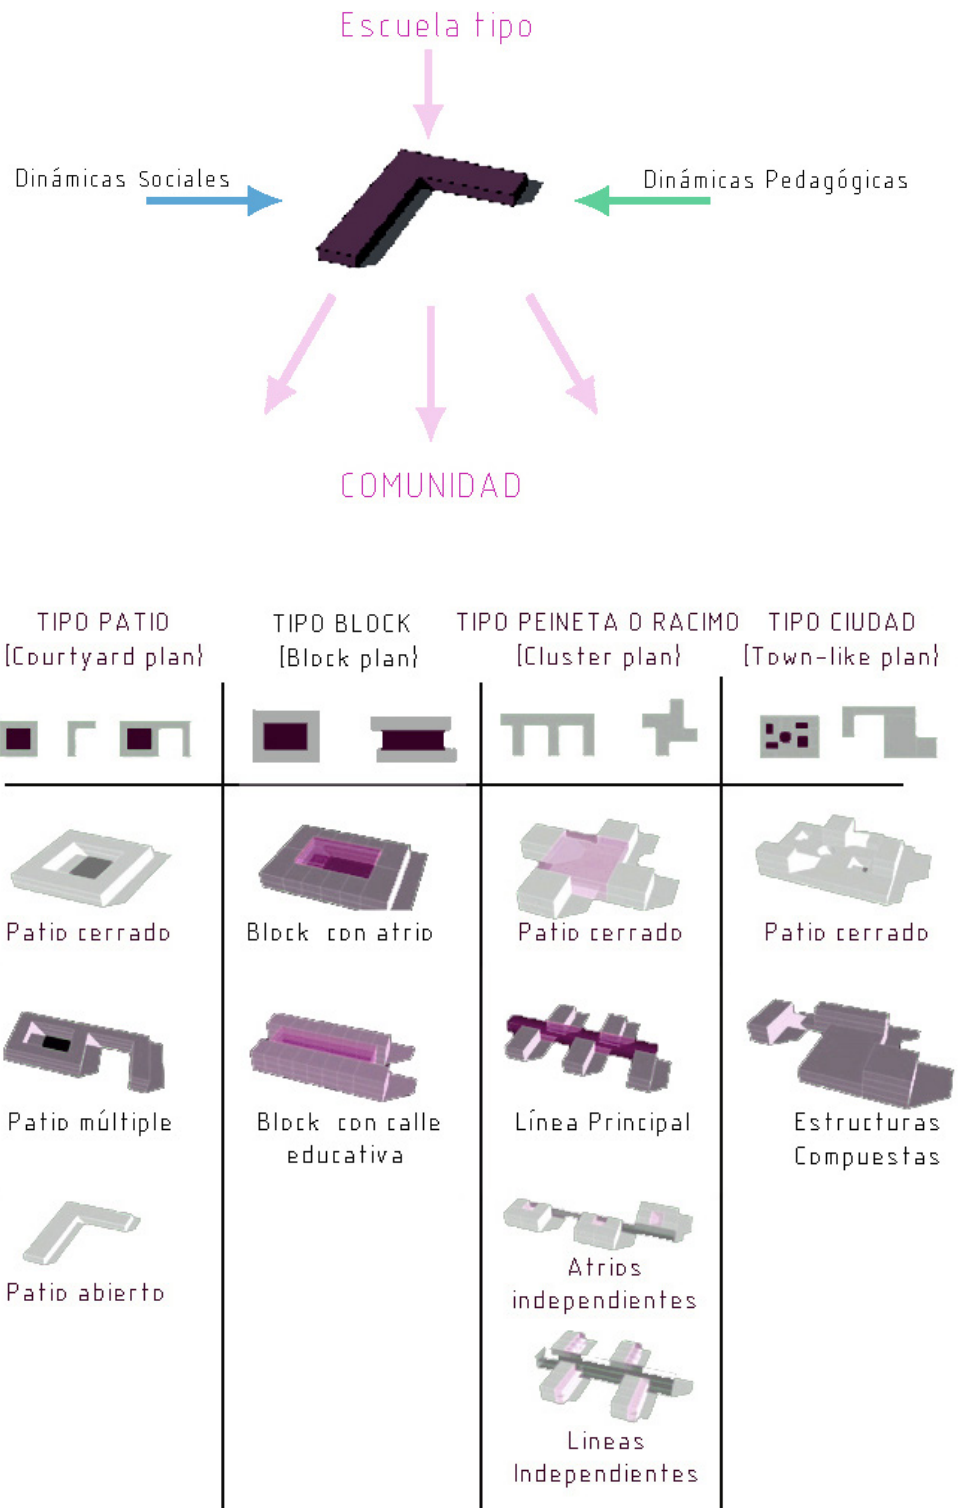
Escuela tipo

Dinámicas Sociales

Dinámicas Pedagógicas

COMUNIDAD

| TIPO PATIO (Courtyard plan) | TIPO BLOCK (Block plan) | TIPO PEINETA O RACIMO (Cluster plan) | TIPO CIUDAD (Town-like plan) |
|---|---|---|---|
| Patio cerrado | Block con atrio | Patio cerrado | Patio cerrado |
| Patio múltiple | Block con calle educativa | Línea Principal | Estructuras Compuestas |
| Patio abierto | | Atrios independientes | |
| | | Lineas Independientes | |